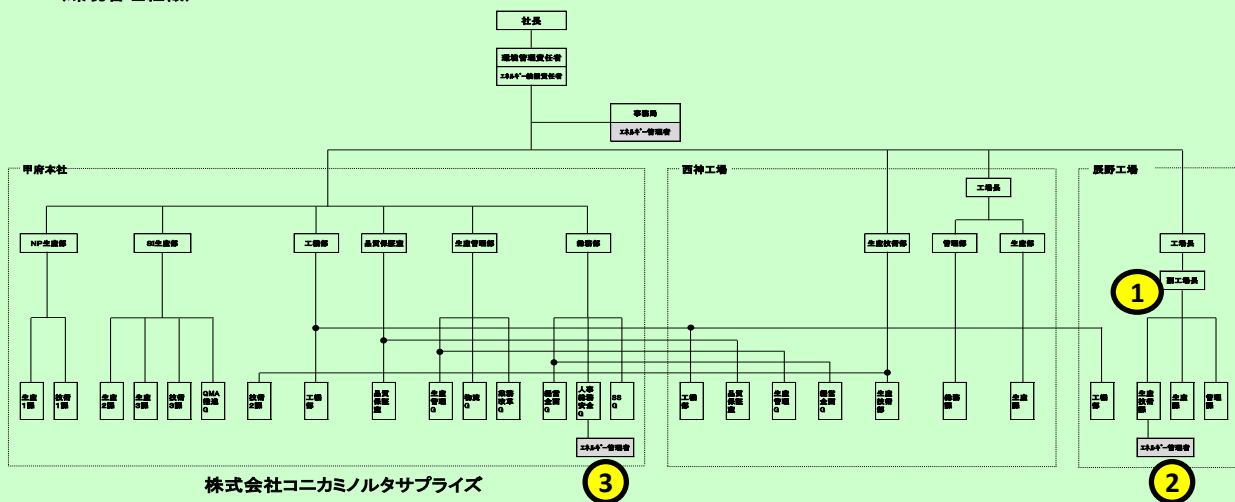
社長

環境管理責任者

ｴﾈﾙｷﾞｰ統括責任者

事務局

ｴﾈﾙｷﾞｰ管理者

甲府本社

西神工場

辰野工場

工場長

NP生産部

SI生産部

工務部

品質保証室

生産管理部

総務部

生産技術部

管理部

生産部

工場長

副工場長

1

生産1課

技術1課

生産2課

生産3課

技術3課

QMA推進G

技術2課

工務部

品質保証室

生産管理G

物流G

業務改革G

経営企画G

人事総務安全G

SSG

ｴﾈﾙｷﾞｰ管理者

3

工務部

品質保証室

生産管理G

経営企画G

生産技術部

総務部

生産部

工務部

生産技術部

生産部

管理部

ｴﾈﾙｷﾞｰ管理者

2

株式会社コニカミノルタサプライズ